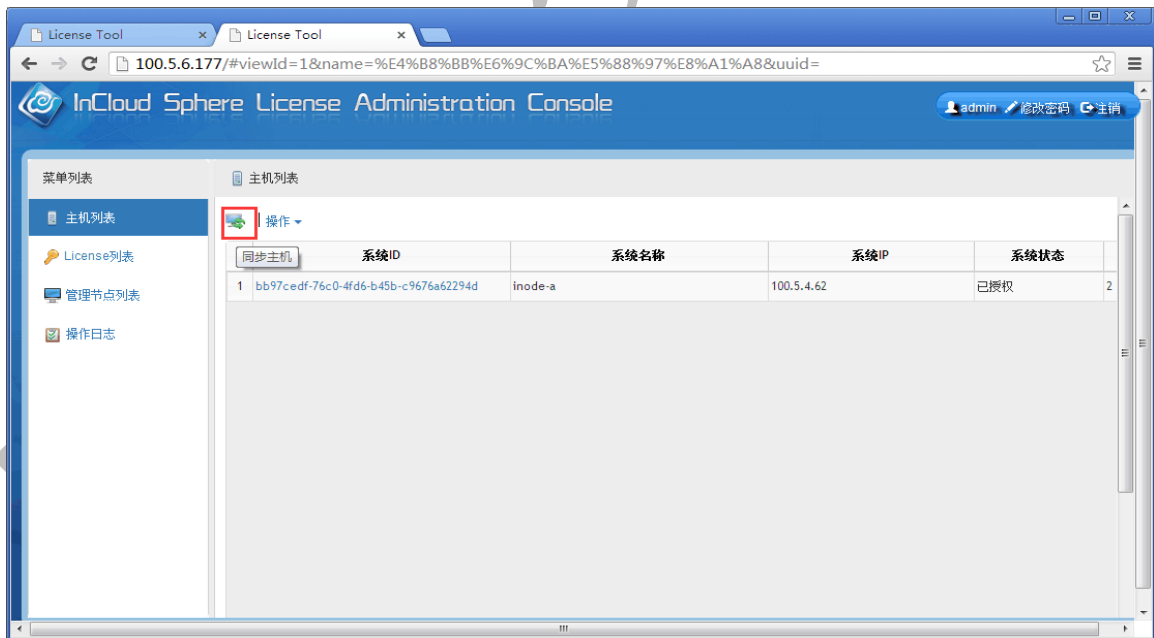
License Tool ×
License Tool ×

100.5.6.177/#viewId=1&name=%E4%B8%BB%E6%9C%BA%E5%88%97%E8%A1%A8&uuid=

InCloud Sphere License Administration Console

admin 修改密码 注销

菜单列表
主机列表
License列表
管理节点列表
操作日志

主机列表

操作
同步主机

| | 系统ID | 系统名称 | 系统IP | 系统状态 | |
|---|---|---|---|---|---|
| 1 | bb97cedf-76c0-4fd6-b45b-c9676a62294d | inode-a | 100.5.4.62 | 已授权 | 2 |